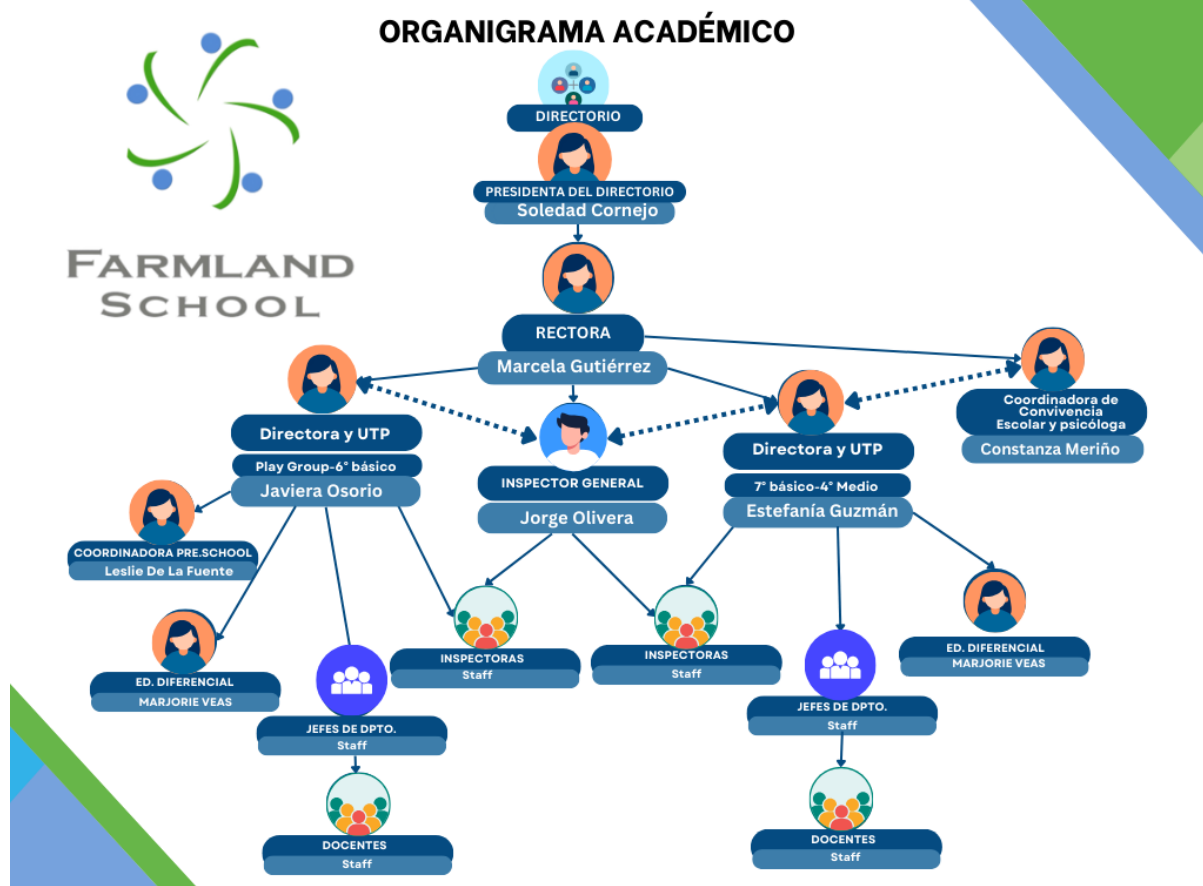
ORGANIGRAMA ACADÉMICO

FARMLAND SCHOOL

DIRECTORIO

PRESIDENTA DEL DIRECTORIO
Soledad Cornejo

RECTORA
Marcela Gutiérrez

Directora y UTP
Play Group-6° básico
Javiera Osorio

INSPECTOR GENERAL
Jorge Olivera

Directora y UTP
7° básico-4° Medio
Estefanía Guzmán

Coordinadora de Convivencia Escolar y psicóloga
Constanza Meriño

COORDINADORA PRE.SCHOOL
Leslie De La Fuente

ED. DIFERENCIAL
MARJORIE VEAS

INSPECTORAS
Staff

INSPECTORAS
Staff

ED. DIFERENCIAL
MARJORIE VEAS

JEFES DE DPTO.
Staff

JEFES DE DPTO.
Staff

DOCENTES
Staff

DOCENTES
Staff